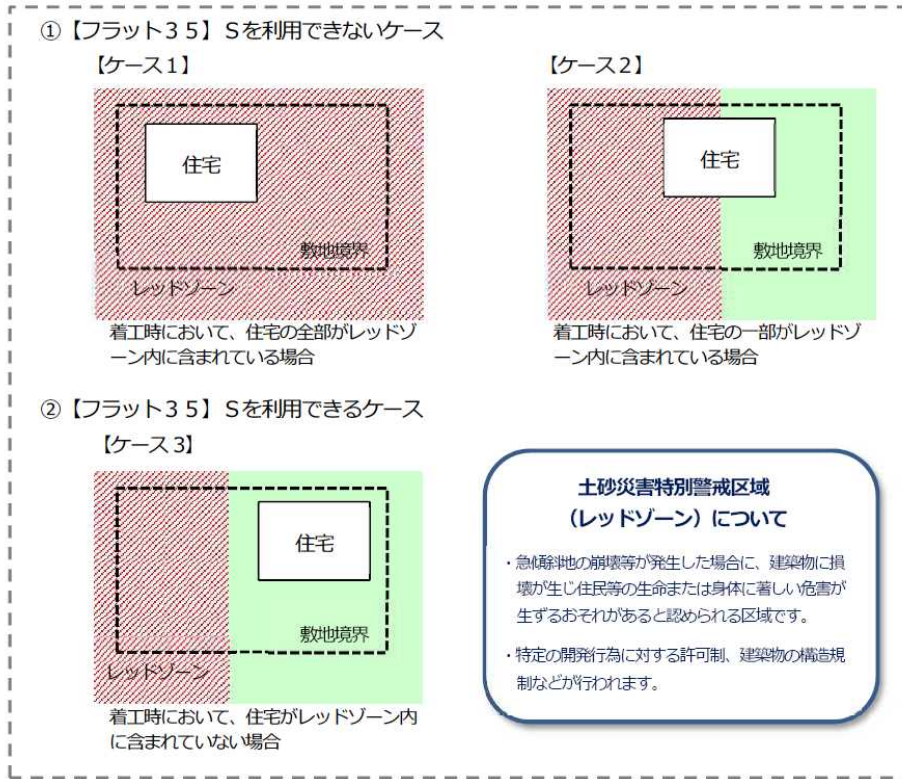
①【フラット３５】Ｓを利用できないケース

【ケース１】

住宅

敷地境界

レッドゾーン

着工時において、住宅の全部がレッドゾーン内に含まれている場合

【ケース２】

住宅

敷地境界

レッドゾーン

着工時において、住宅の一部がレッドゾーン内に含まれている場合

②【フラット３５】Ｓを利用できるケース

【ケース３】

住宅

敷地境界

レッドゾーン

着工時において、住宅がレッドゾーン内に含まれていない場合

土砂災害特別警戒区域
（レッドゾーン）について

・急傾斜地の崩壊等が発生した場合に、建築物に損壊が生じ住民等の生命または身体に著しい危害が生ずるおそれがあると認められる区域です。

・特定の開発行為に対する許可制、建築物の構造規制などが行われます。